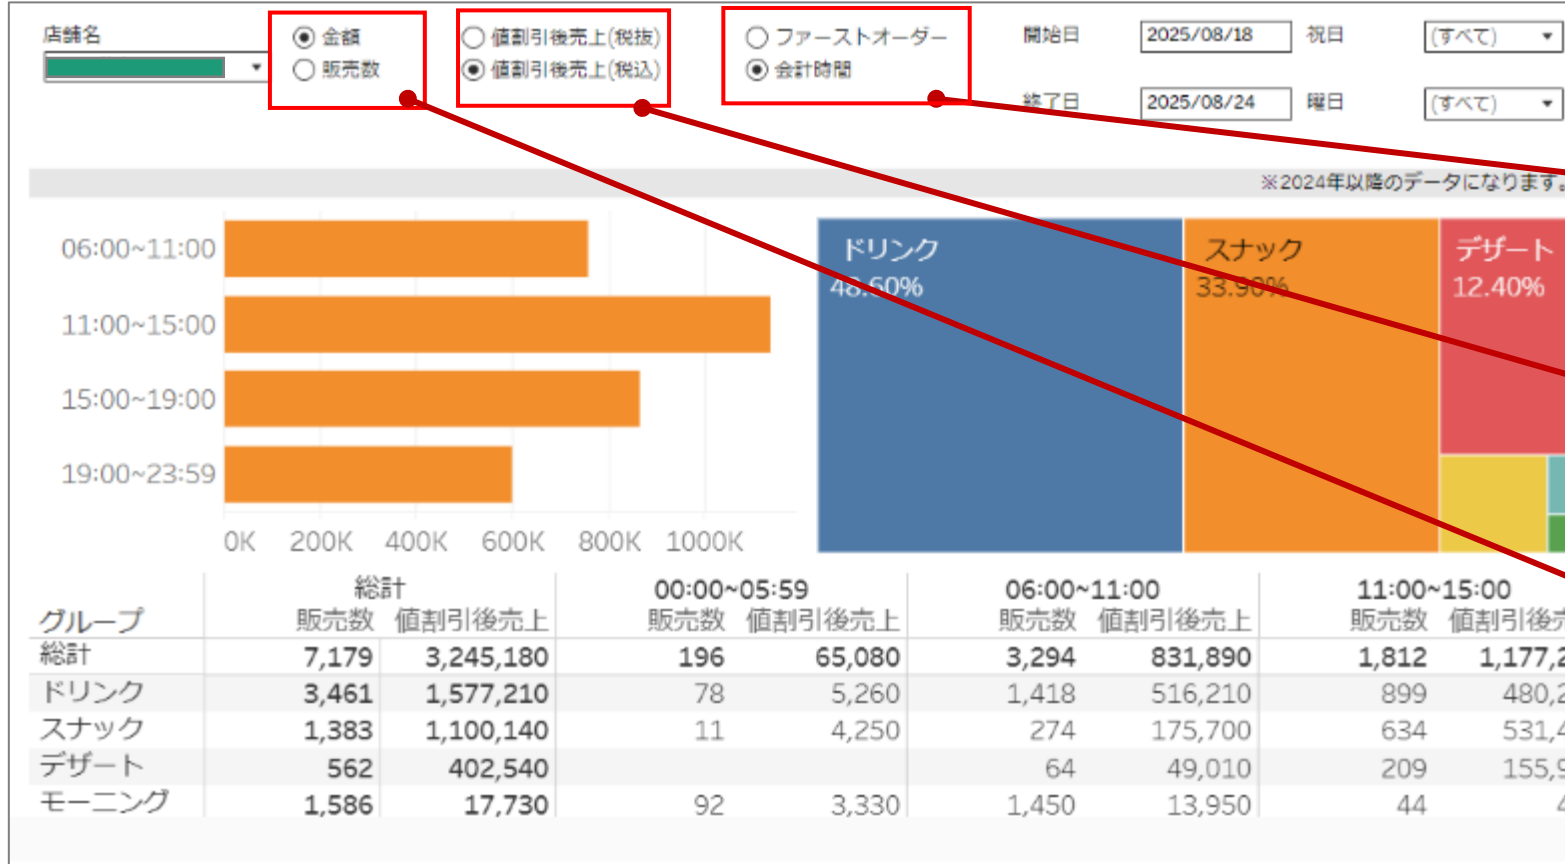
店舗名

金額
販売数

値割引後売上(税抜)
値割引後売上(税込)

ファーストオーダー
会計時間

開始日 2025/08/18 祝日 (すべて)
終了日 2025/08/24 曜日 (すべて)

※2024年以降のデータになります。

06:00~11:00
11:00~15:00
15:00~19:00
19:00~23:59

0K 200K 400K 600K 800K 1000K

ドリンク 48.60%
スナック 33.90%
デザート 12.40%

| グループ | 総計 販売数 | 総計 値割引後売上 | 00:00~05:59 販売数 | 00:00~05:59 値割引後売上 | 06:00~11:00 販売数 | 06:00~11:00 値割引後売上 | 11:00~15:00 販売数 | 11:00~15:00 値割引後売 |
|---|---|---|---|---|---|---|---|---|
| 総計 | 7,179 | 3,245,180 | 196 | 65,080 | 3,294 | 831,890 | 1,812 | 1,177,2 |
| ドリンク | 3,461 | 1,577,210 | 78 | 5,260 | 1,418 | 516,210 | 899 | 480,2 |
| スナック | 1,383 | 1,100,140 | 11 | 4,250 | 274 | 175,700 | 634 | 531,4 |
| デザート | 562 | 402,540 | | | 64 | 49,010 | 209 | 155,9 |
| モーニング | 1,586 | 17,730 | 92 | 3,330 | 1,450 | 13,950 | 44 | 4 |